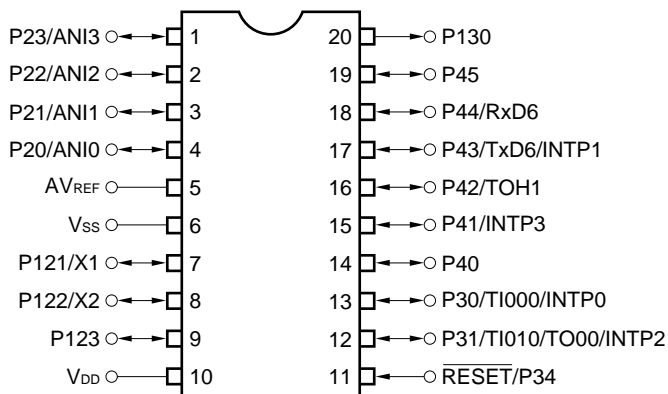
P23/ANI3 1
P22/ANI2 2
P21/ANI1 3
P20/ANI0 4
AVREF 5
VSS 6
P121/X1 7
P122/X2 8
P123 9
VDD 10

20 P130
19 P45
18 P44/RxD6
17 P43/TxD6/INTP1
16 P42/TOH1
15 P41/INTP3
14 P40
13 P30/TI000/INTP0
12 P31/TI010/TO00/INTP2
11 $\overline{\text{RESET}}$/P34